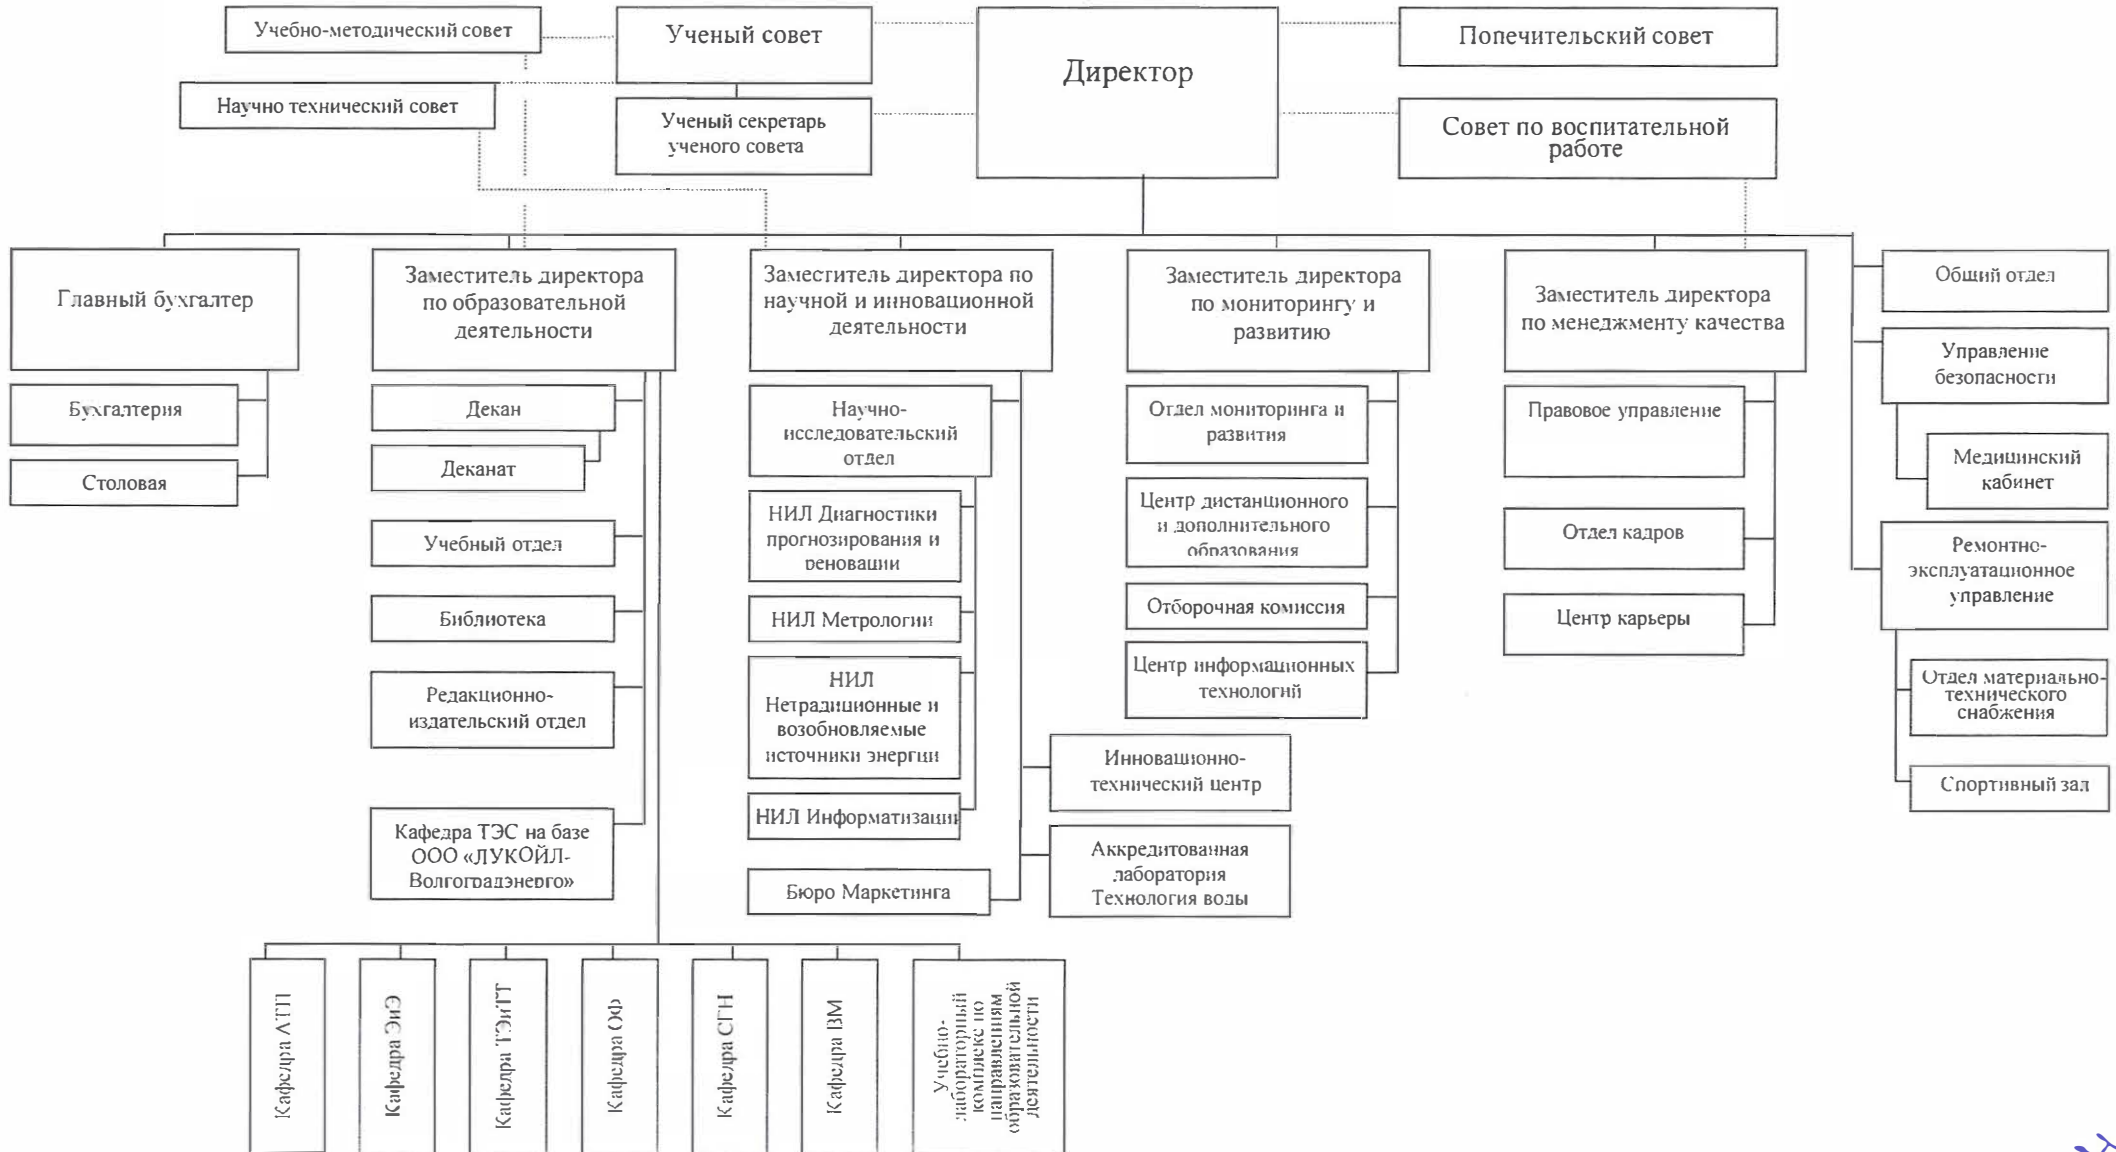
Учебно-методический совет

Ученый совет

Директор

Попечительский совет

Научно технический совет

Ученый секретарь ученого совета

Совет по воспитательной работе

Главный бухгалтер

Заместитель директора по образовательной деятельности

Заместитель директора по научной и инновационной деятельности

Заместитель директора по мониторингу и развитию

Заместитель директора по менеджменту качества

Общий отдел

Бухгалтерия

Столовая

Декан

Деканат

Учебный отдел

Библиотека

Редакционно-издательский отдел

Кафедра ТЭС на базе ООО «ЛУКОЙЛ-Волгоградэнерго»

Научно-исследовательский отдел

НИЛ Диагностики прогнозирования и реновации

НИЛ Метрологии

НИЛ Нетрадиционные и возобновляемые источники энергии

НИЛ Информатизации

Бюро Маркетинга

Инновационно-технический центр

Аккредитованная лаборатория Технология воды

Отдел мониторинга и развития

Центр дистанционного и дополнительного образования

Отборочная комиссия

Центр информационных технологий

Правовое управление

Отдел кадров

Центр карьеры

Управление безопасности

Медицинский кабинет

Ремонтно-эксплуатационное управление

Отдел материально-технического снабжения

Спортивный зал

Кафедра АТП

Кафедра ЭиЭ

Кафедра ТЭиТТ

Кафедра ОФ

Кафедра СГН

Кафедра ВМ

Учебно-лабораторный комплекс по направлениям образовательной деятельности